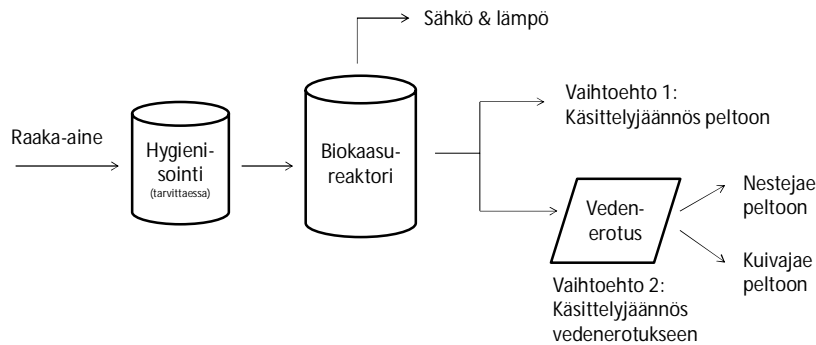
Raaka-aine

Hygienisointi
(tarvittaessa)

Biokaasureaktori

Sähkö & lämpö

Vaihtoehto 1:
Käsittelyjäännös peltoon

Vedenerotus

Nestejae peltoon

Kuivajae peltoon

Vaihtoehto 2:
Käsittelyjäännös vedenerotukseen